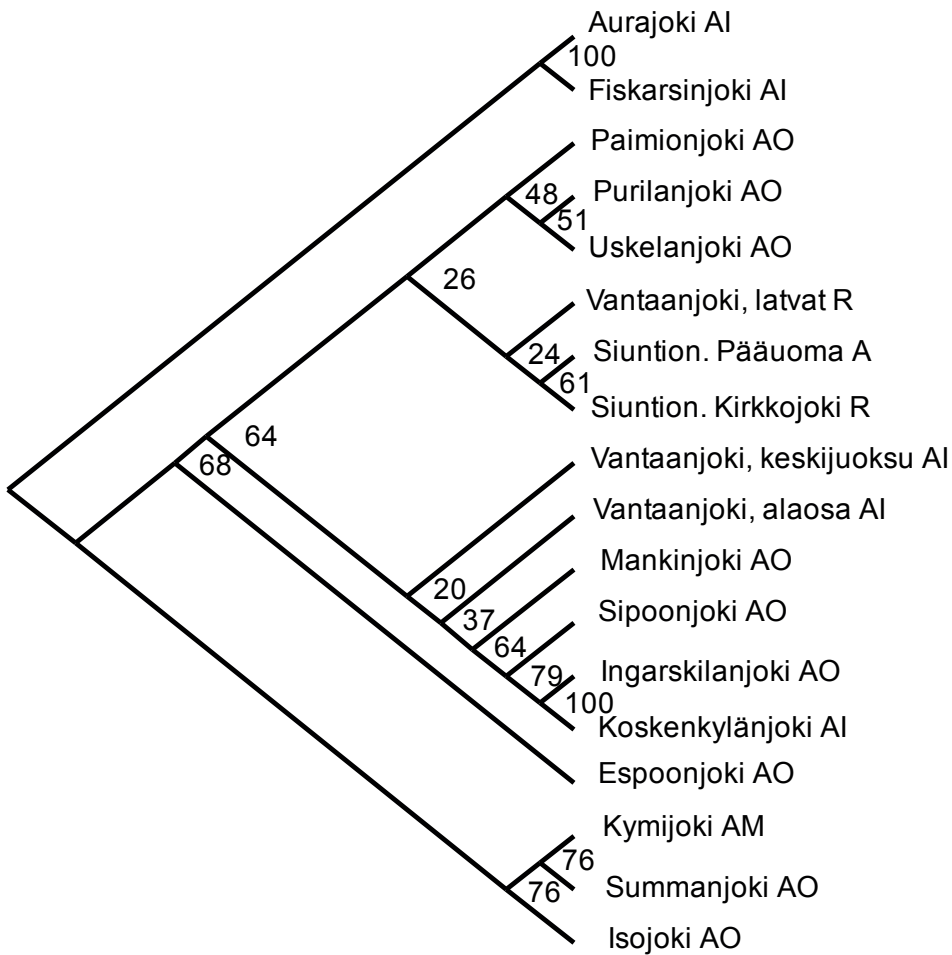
Aurajoki AI
100
Fiskarsinjoki AI
Paimionjoki AO
48
Purilanjoki AO
51
Uskelanjoki AO
26
Vantaanjoki, latvat R
24
Siuntion. Pääuoma A
61
Siuntion. Kirkkojoki R
64
68
Vantaanjoki, keskijuoksu AI
Vantaanjoki, alaosa AI
Mankinjoki AO
20
37
Sipoonjoki AO
64
79
Ingarskilanjoki AO
100
Koskenkylänjoki AI
Espoonjoki AO
Kymijoki AM
76
76
Summanjoki AO
Isojoki AO